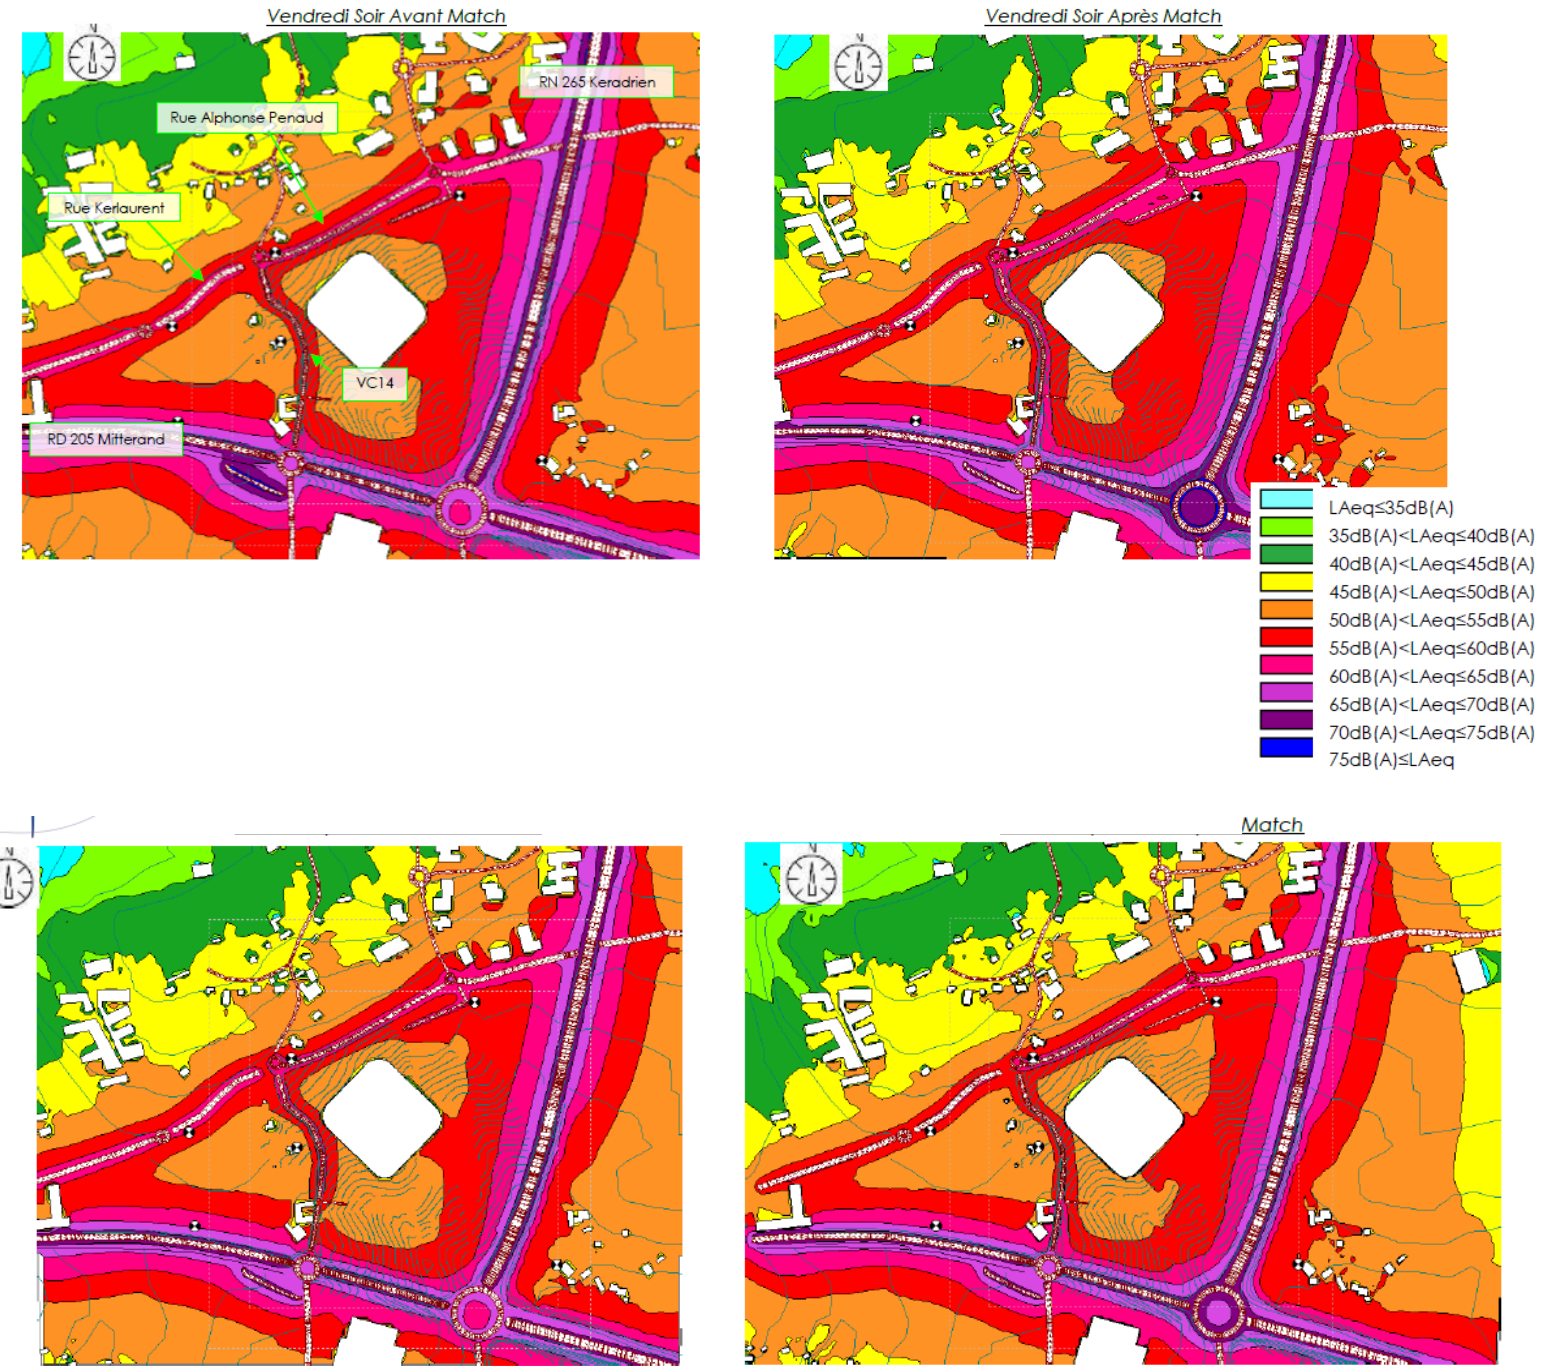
Vendredi Soir Avant Match

RN 265 Keradrien

Rue Alphonse Penaud

Rue Kerlaurent

VC14

RD 205 Mitterand

Vendredi Soir Après Match

LAeq≤35dB(A)
35dB(A)<LAeq≤40dB(A)
40dB(A)<LAeq≤45dB(A)
45dB(A)<LAeq≤50dB(A)
50dB(A)<LAeq≤55dB(A)
55dB(A)<LAeq≤60dB(A)
60dB(A)<LAeq≤65dB(A)
65dB(A)<LAeq≤70dB(A)
70dB(A)<LAeq≤75dB(A)
75dB(A)≤LAeq

Match